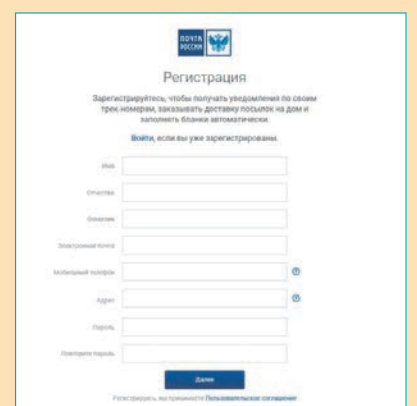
ПОЧТА РОССИИ

Регистрация

Зарегистрируйтесь, чтобы получать уведомления по своим трек-номерам, заказывать доставку посылок на дом и заполнять бланки автоматически.

Войти, если вы уже зарегистрированы.

Имя

Отчество

Фамилия

Электронная почта

Мобильный телефон

Адрес

Пароль

Повторите пароль

Далее

Регистрируясь, вы принимаете Пользовательское соглашение